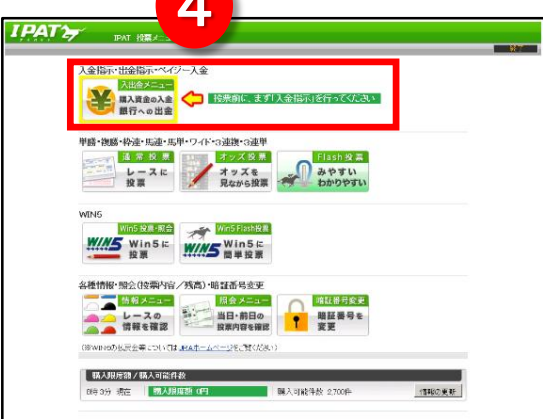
IPAT

4

IPAT 投票メニュー

終了

入金指示・出金指示・ペイジー入金

入出金メニュー
購入資金の入金
銀行への出金

投票前に、まず「入金指示」を行ってください

単勝・複勝・枠連・馬連・馬単・ワイド・3連複・3連単

通常投票
レースに
投票

オッズ投票
オッズを
見ながら投票

Flash投票
みやすい
わかりやすい

WIN5

Win5投票・照会
WIN5 Win5に
投票

Win5 Flash投票
WIN5 Win5に
簡単投票

各種情報・照会(投票内容/残高)・暗証番号変更

情報メニュー
レースの
情報を確認

照会メニュー
当日・前日の
投票内容を確認

暗証番号変更
暗証番号を
変更

(※WIN5の払戻金等については JRAホームページをご覧ください)

購入限度額/購入可能件数

9時3分 現在　購入限度額 0円　購入可能件数 2,700件　情報の更新